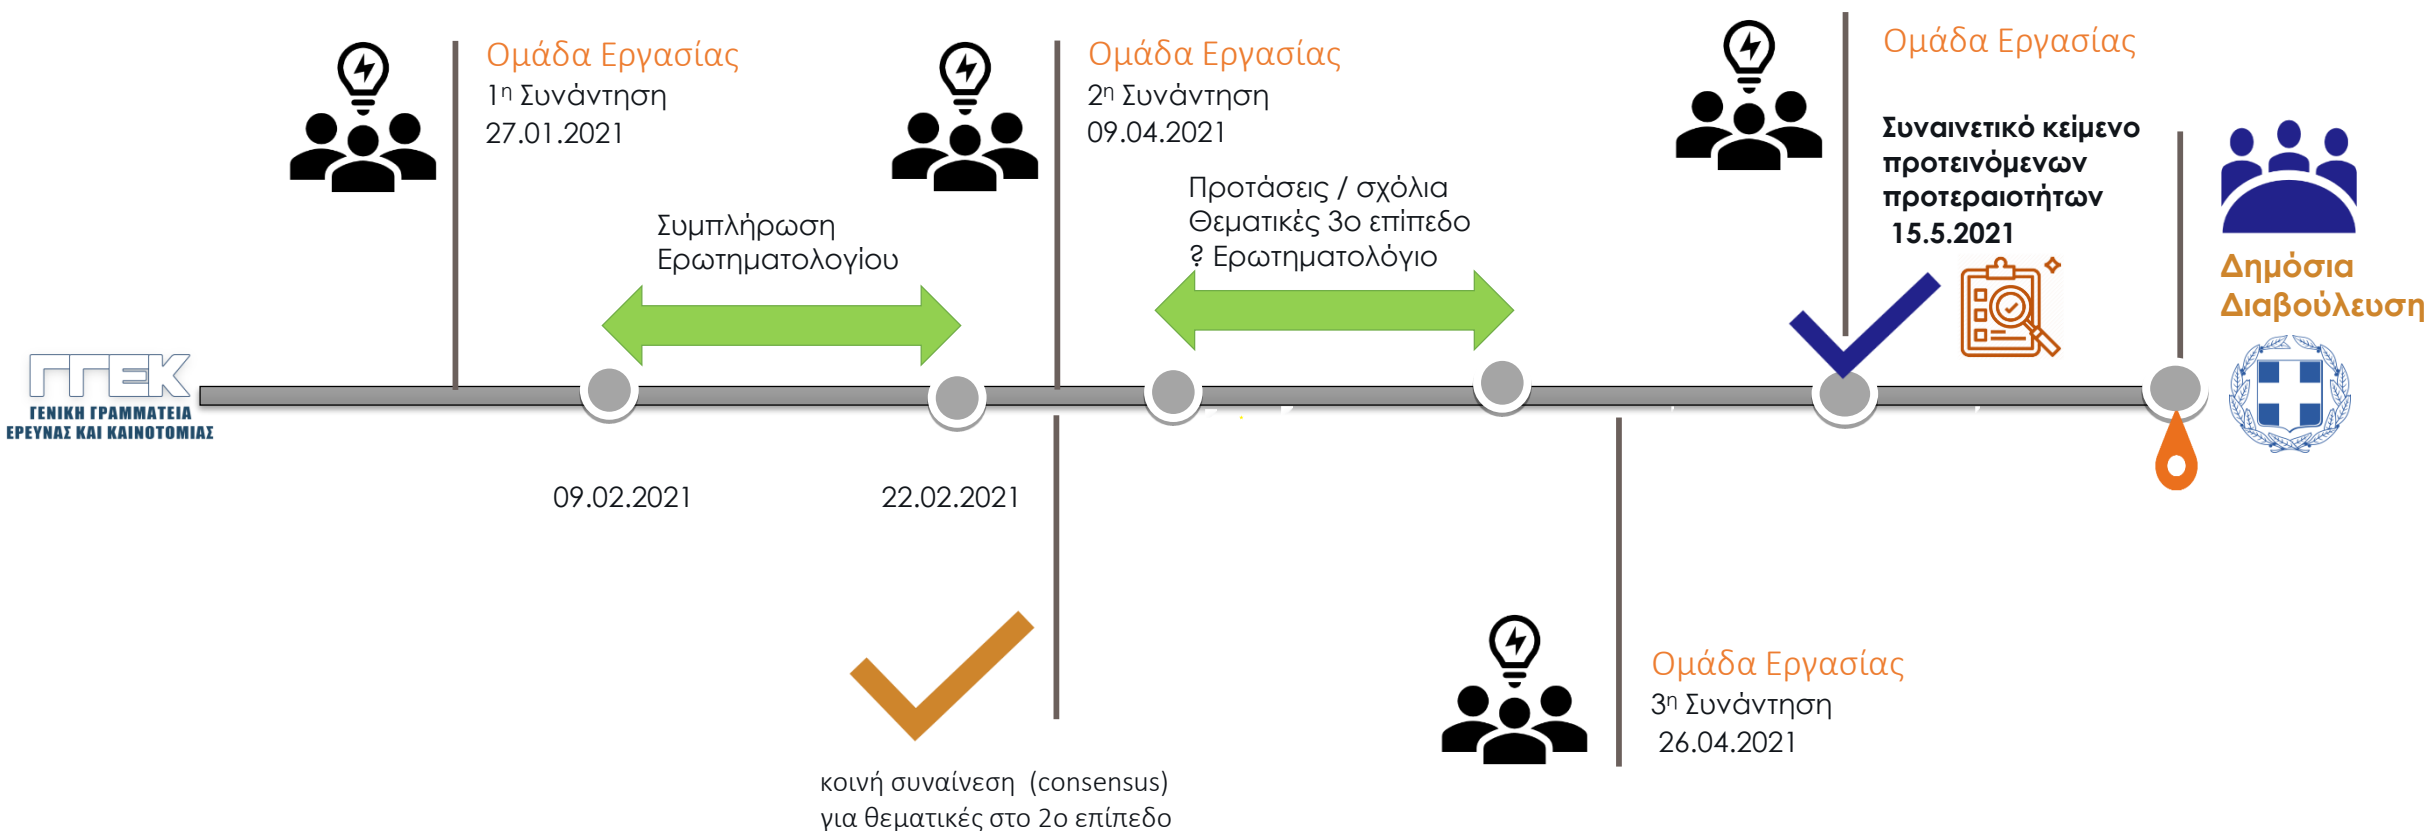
ΓΓΕΚ
ΓΕΝΙΚΗ ΓΡΑΜΜΑΤΕΙΑ ΕΡΕΥΝΑΣ ΚΑΙ ΚΑΙΝΟΤΟΜΙΑΣ

Ομάδα Εργασίας
1η Συνάντηση
27.01.2021

Συμπλήρωση Ερωτηματολογίου

09.02.2021

22.02.2021

Ομάδα Εργασίας
2η Συνάντηση
09.04.2021

κοινή συναίνεση (consensus) για θεματικές στο 2ο επίπεδο

Προτάσεις / σχόλια Θεματικές 3ο επίπεδο ? Ερωτηματολόγιο

Ομάδα Εργασίας
3η Συνάντηση
26.04.2021

Ομάδα Εργασίας
Συναινετικό κείμενο προτεινόμενων προτεραιοτήτων
15.5.2021

Δημόσια Διαβούλευση